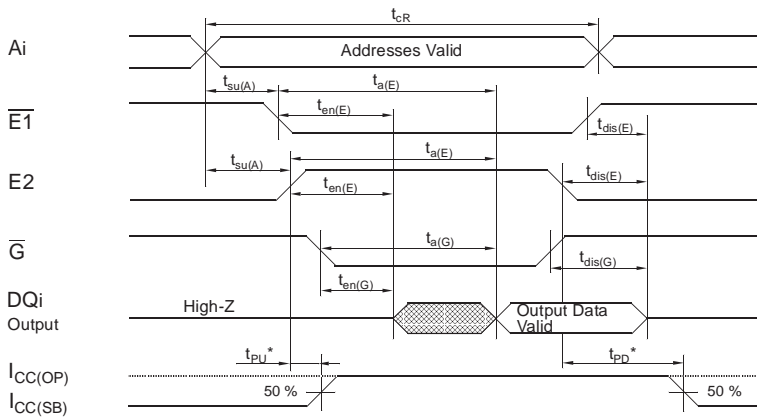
$t_{cR}$

Ai

Addresses Valid

$t_{su(A)}$

$t_{a(E)}$

$\overline{E1}$

$t_{en(E)}$

$t_{dis(E)}$

$t_{su(A)}$

$t_{a(E)}$

E2

$t_{en(E)}$

$t_{dis(E)}$

$\overline{G}$

$t_{a(G)}$

$t_{dis(G)}$

$t_{en(G)}$

DQi
Output

High-Z

Output Data Valid

$t_{PU}$*

$t_{PD}$*

$I_{CC(OP)}$

50 %

50 %

$I_{CC(SB)}$